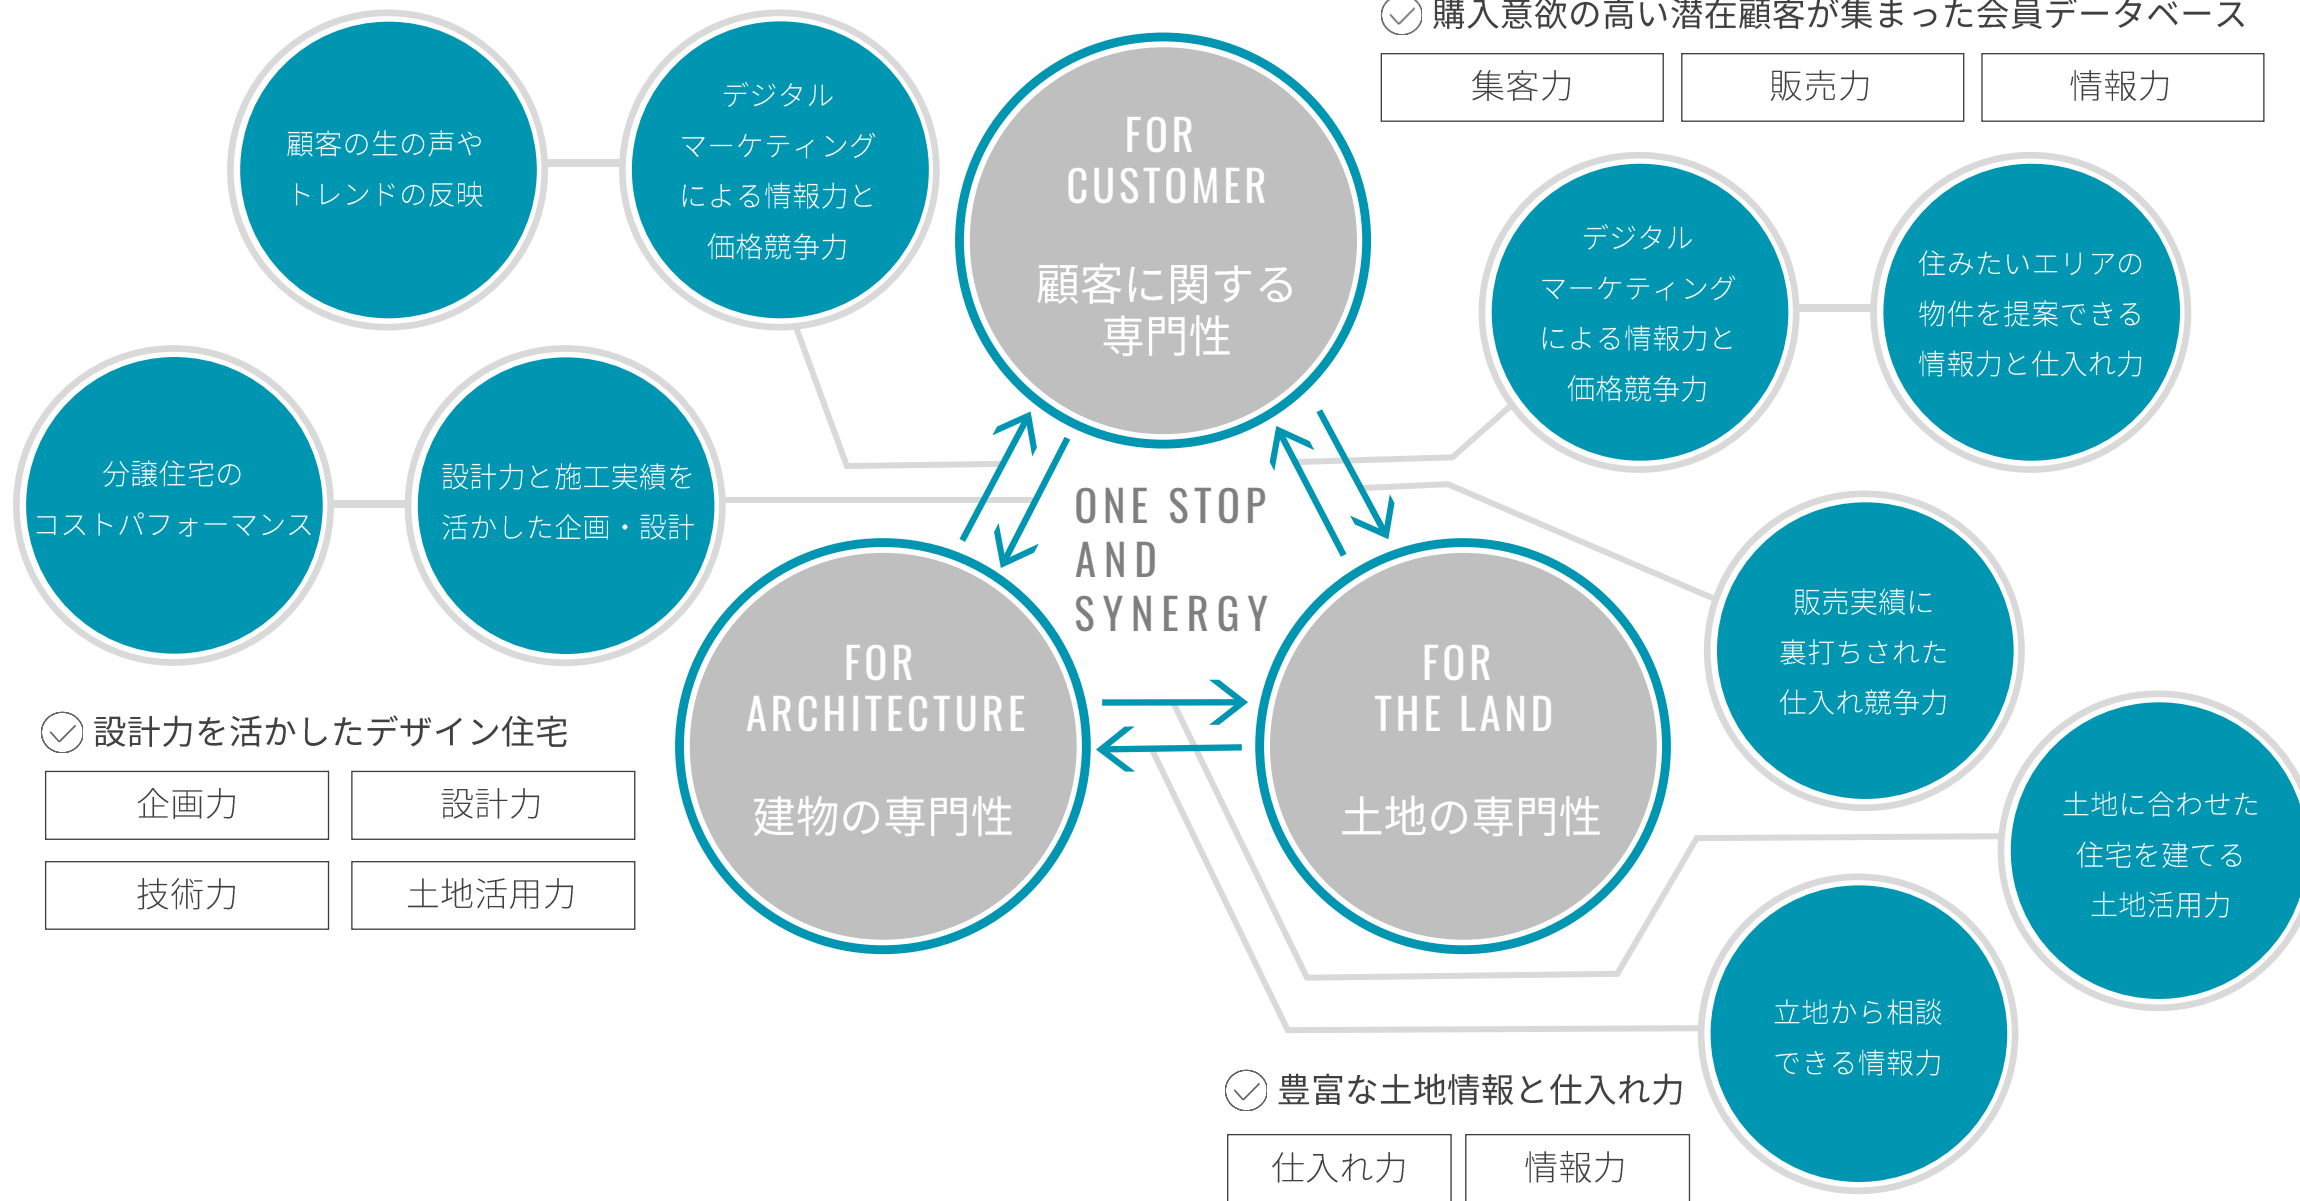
購入意欲の高い潜在顧客が集まった会員データベース

| 集客力 | 販売力 | 情報力 |
|---|---|---|

顧客の生の声やトレンドの反映

デジタルマーケティングによる情報力と価格競争力

FOR CUSTOMER
顧客に関する専門性

デジタルマーケティングによる情報力と価格競争力

住みたいエリアの物件を提案できる情報力と仕入れ力

分譲住宅のコストパフォーマンス

設計力と施工実績を活かした企画・設計

ONE STOP AND SYNERGY

販売実績に裏打ちされた仕入れ競争力

FOR ARCHITECTURE
建物の専門性

FOR THE LAND
土地の専門性

設計力を活かしたデザイン住宅

| 企画力 | 設計力 |
|---|---|
| 技術力 | 土地活用力 |

土地に合わせた住宅を建てる土地活用力

立地から相談できる情報力

豊富な土地情報と仕入れ力

| 仕入れ力 | 情報力 |
|---|---|